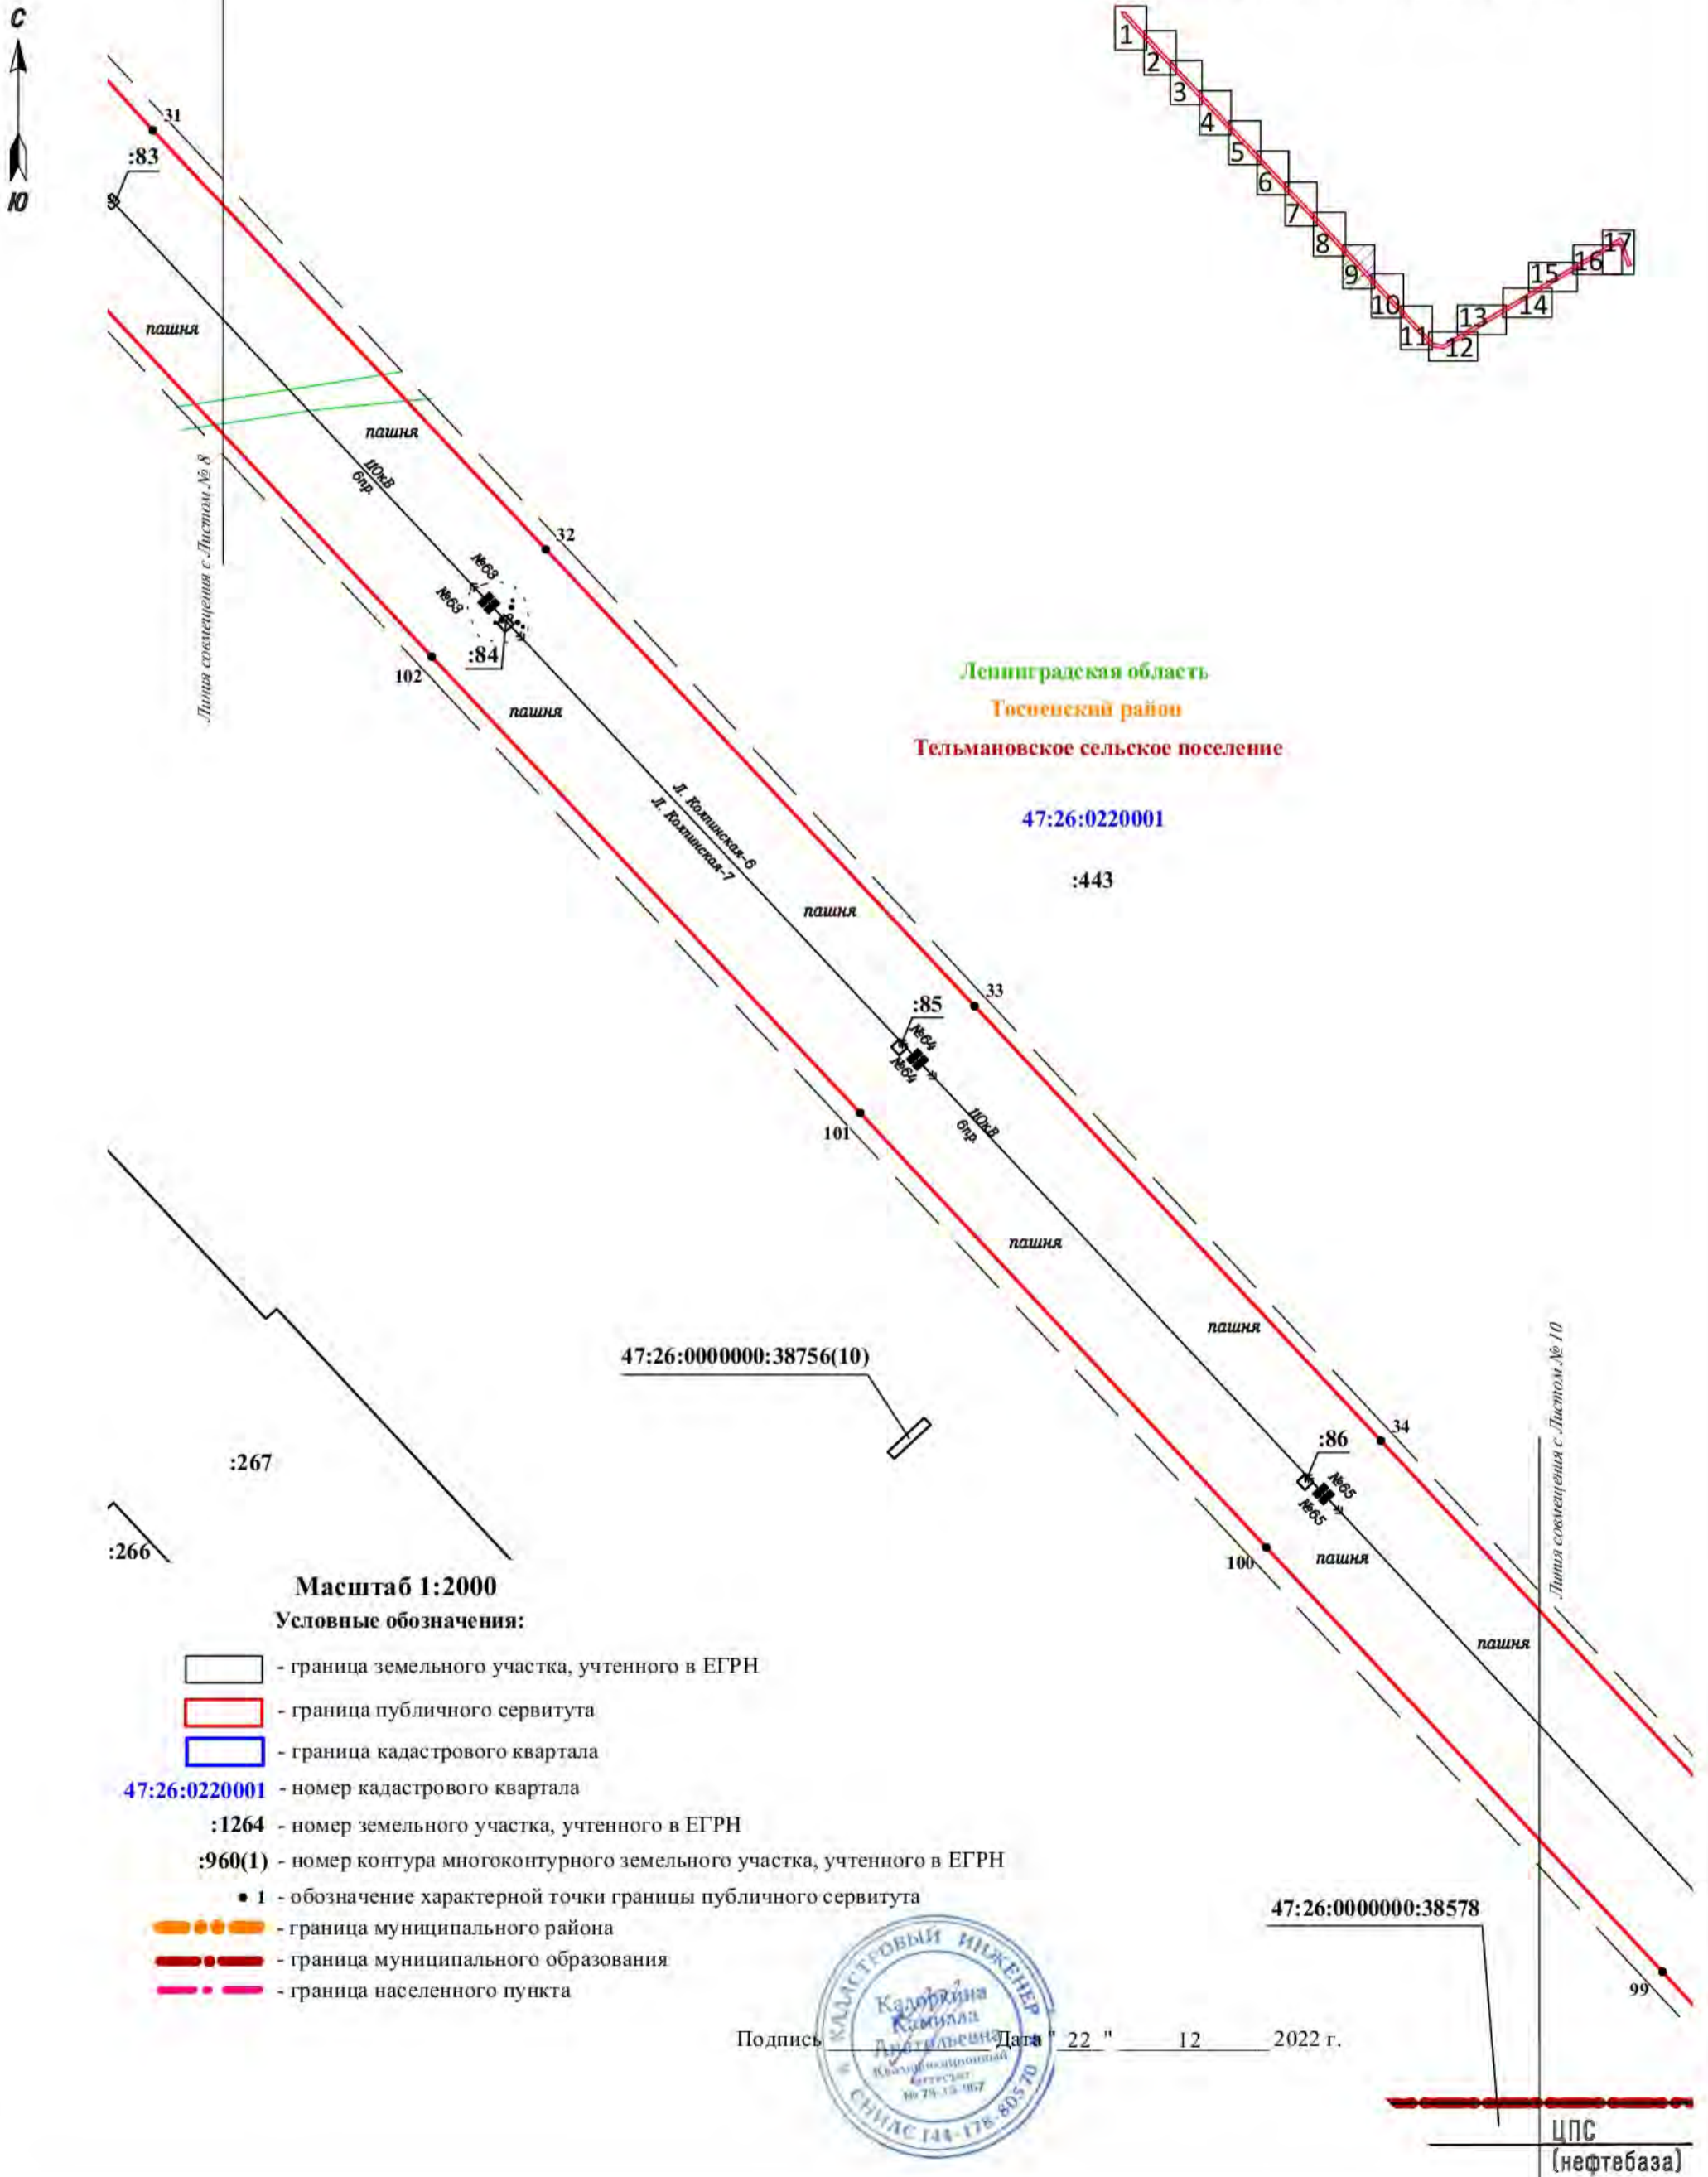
С
Ю

1 2 3 4 5 6 7 8 9 10 11 12 13 14 15 16 17

31
:83
пашня
пашня
Линия совмещения с Листом № 8
ЮкВ
6пр.
32
№63
№63
:84
102
пашня

Ленинградская область
Тосненский район
Тельмановское сельское поселение

47:26:0220001

:443

Л. Колпинская-6
Л. Колпинская-7
пашня
33
:85
№64
№64
101
ЮкВ
6пр.
пашня
пашня
47:26:0000000:38756(10)
Линия совмещения с Листом № 10
34
:86
№65
№65
:267
:266
100
пашня
пашня

Масштаб 1:2000
Условные обозначения:
- граница земельного участка, учтенного в ЕГРН
- граница публичного сервитута
- граница кадастрового квартала
47:26:0220001 - номер кадастрового квартала
:1264 - номер земельного участка, учтенного в ЕГРН
:960(1) - номер контура многоконтурного земельного участка, учтенного в ЕГРН
• 1 - обозначение характерной точки границы публичного сервитута
- граница муниципального района
- граница муниципального образования
- граница населенного пункта

47:26:0000000:38578
99

КАДАСТРОВЫЙ ИНЖЕНЕР
Кадыркина Камилла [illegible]
Квалификационный аттестат № 78-15-967
СНИЛС 144-178-805 70

Подпись Дата " 22 " 12 2022 г.

ЦПС
(нефтебаза)